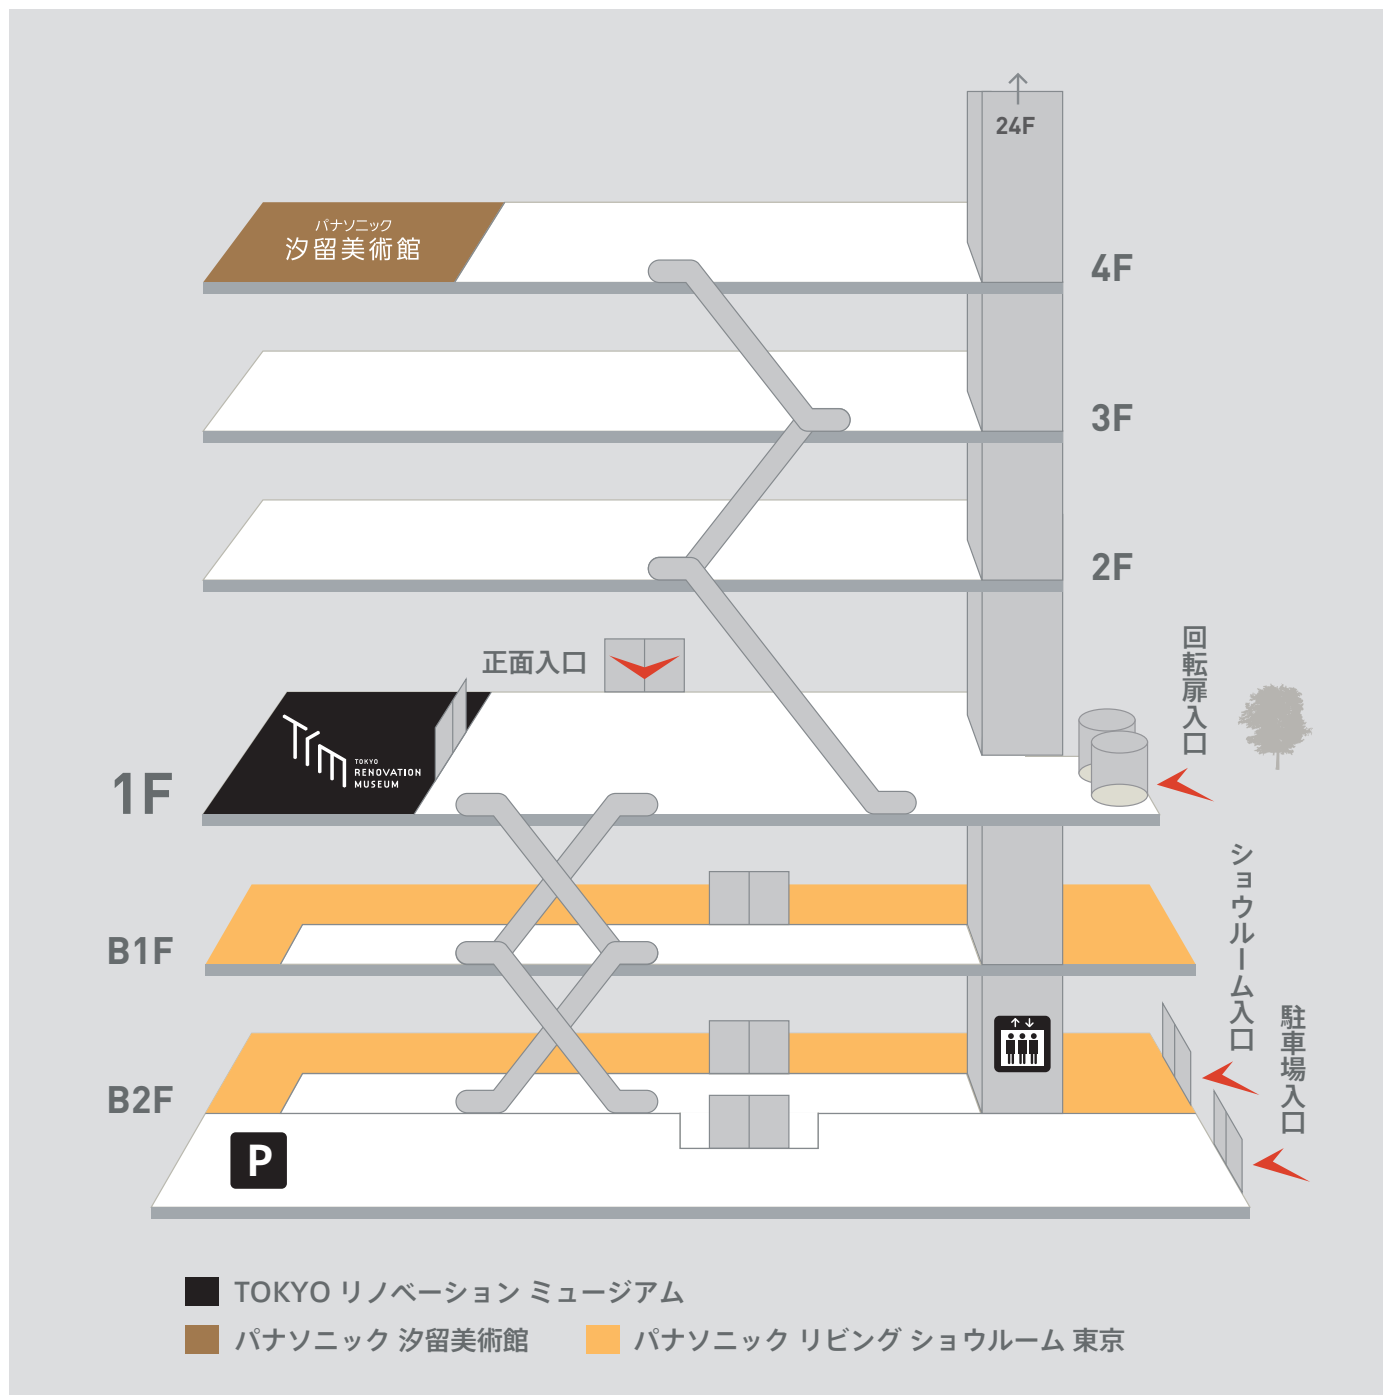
24F

パナソニック
汐留美術館

4F

3F

2F

正面入口

回転扉入口

TOKYO RENOVATION MUSEUM

1F

B1F

ショウルーム入口

駐車場入口

B2F

P

TOKYO リノベーション ミュージアム
パナソニック 汐留美術館
パナソニック リビング ショウルーム 東京